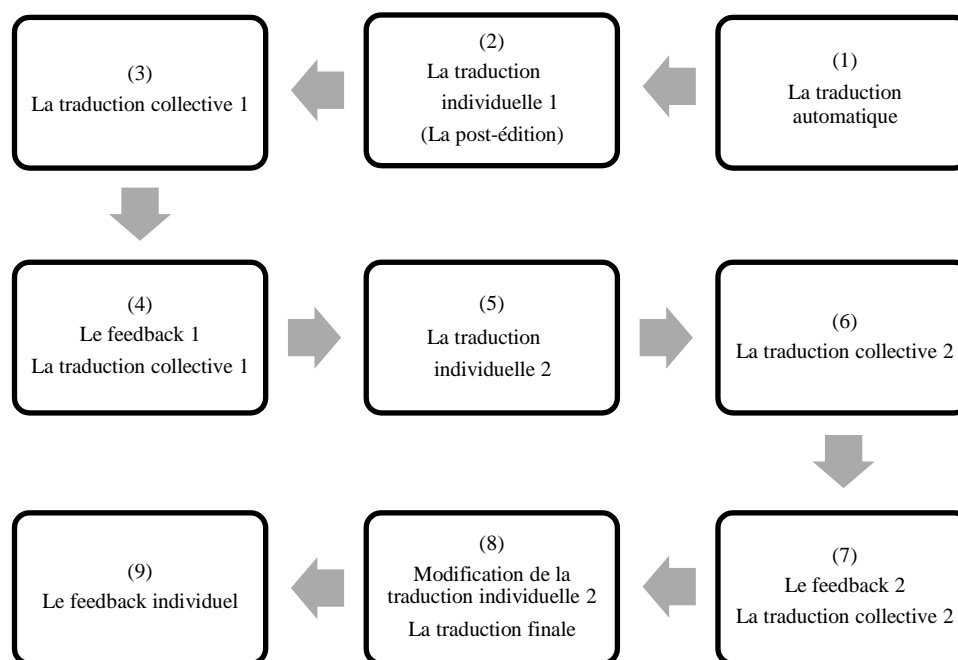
(1)
La traduction automatique

(2)
La traduction individuelle 1
(La post-édition)

(3)
La traduction collective 1

(4)
Le feedback 1
La traduction collective 1

(5)
La traduction individuelle 2

(6)
La traduction collective 2

(7)
Le feedback 2
La traduction collective 2

(8)
Modification de la traduction individuelle 2
La traduction finale

(9)
Le feedback individuel